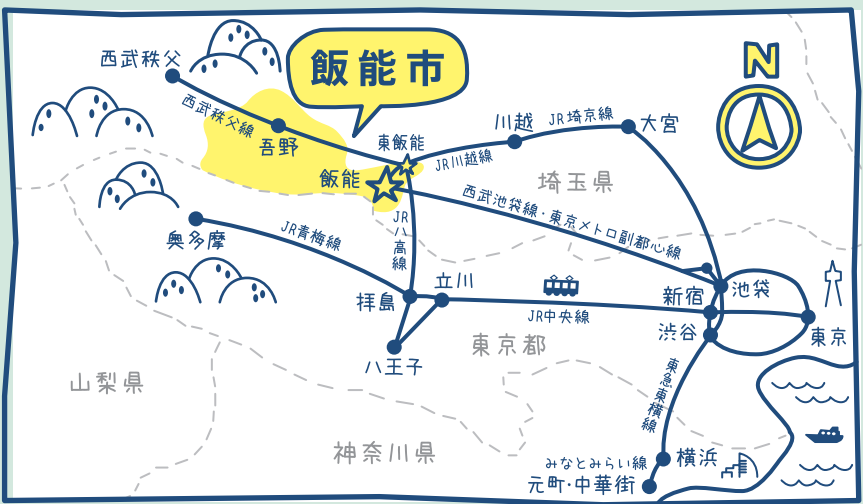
飯能市

N

西武秩父

西武秩父線

吾野

東飯能

飯能

川越

JR埼京線

大宮

JR川越線

埼玉県

西武池袋線・東京メトロ副都心線

奥多摩

JR青梅線

JR八高線

立川

拝島

JR中央線

新宿

池袋

渋谷

東京

八王子

東京都

東急東横線

山梨県

神奈川県

みなとみらい線

横浜

元町・中華街